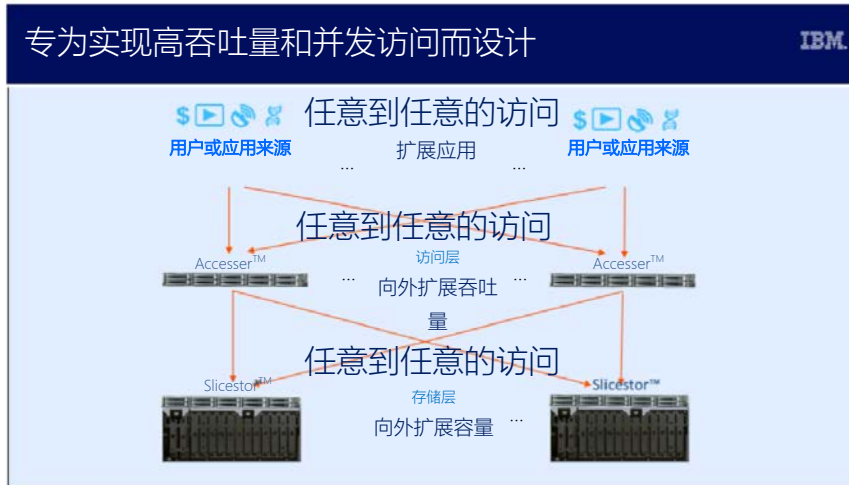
专为实现高吞吐量和并发访问而设计

IBM.

任意到任意的访问

用户或应用来源

扩展应用

用户或应用来源

...

...

任意到任意的访问

访问层

Accesser™

Accesser™

...

向外扩展吞吐量

任意到任意的访问

Slicestor™

存储层

Slicestor™

向外扩展容量

...